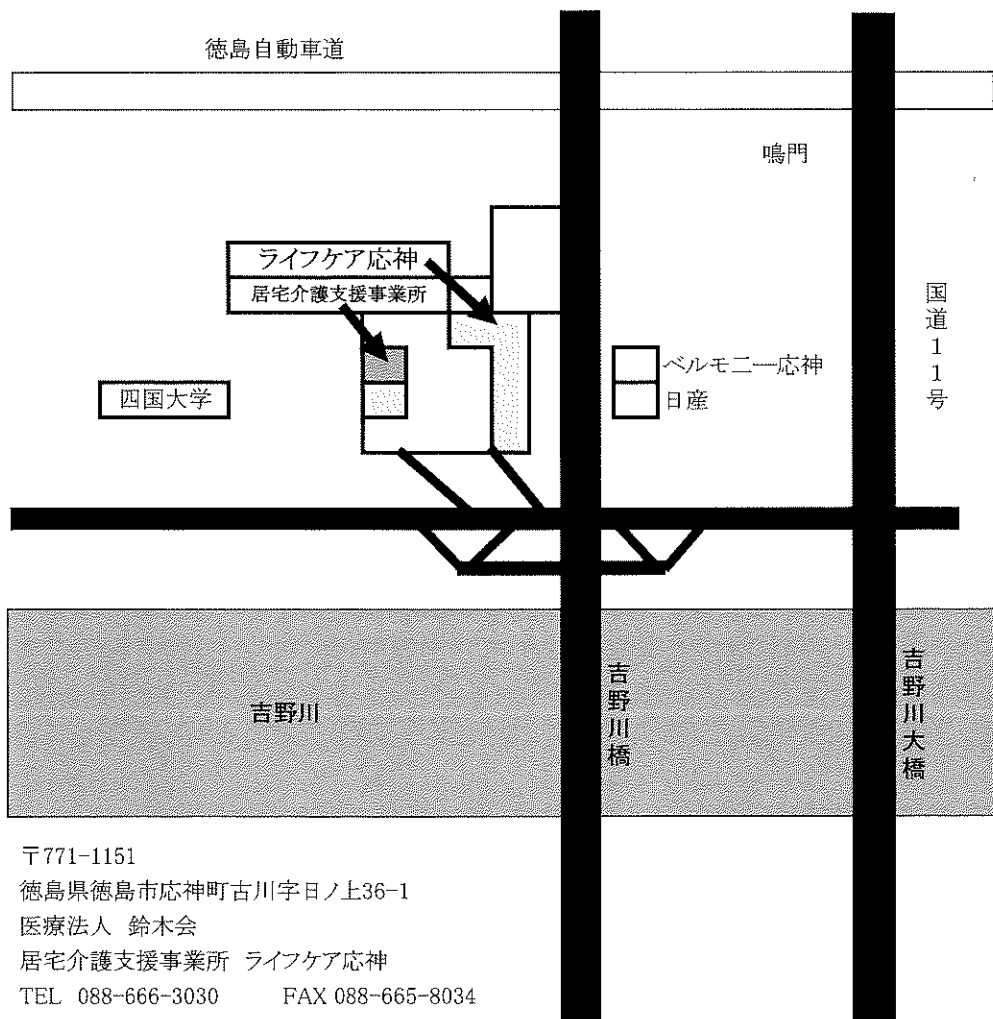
徳島自動車道

鳴門

ライフケア応神

居宅介護支援事業所

国道11号

ベルモニー応神

日産

四国大学

吉野川

吉野川橋

吉野川大橋

〒771-1151
徳島県徳島市応神町古川字日ノ上36-1
医療法人 鈴木会
居宅介護支援事業所 ライフケア応神
TEL 088-666-3030 FAX 088-665-8034